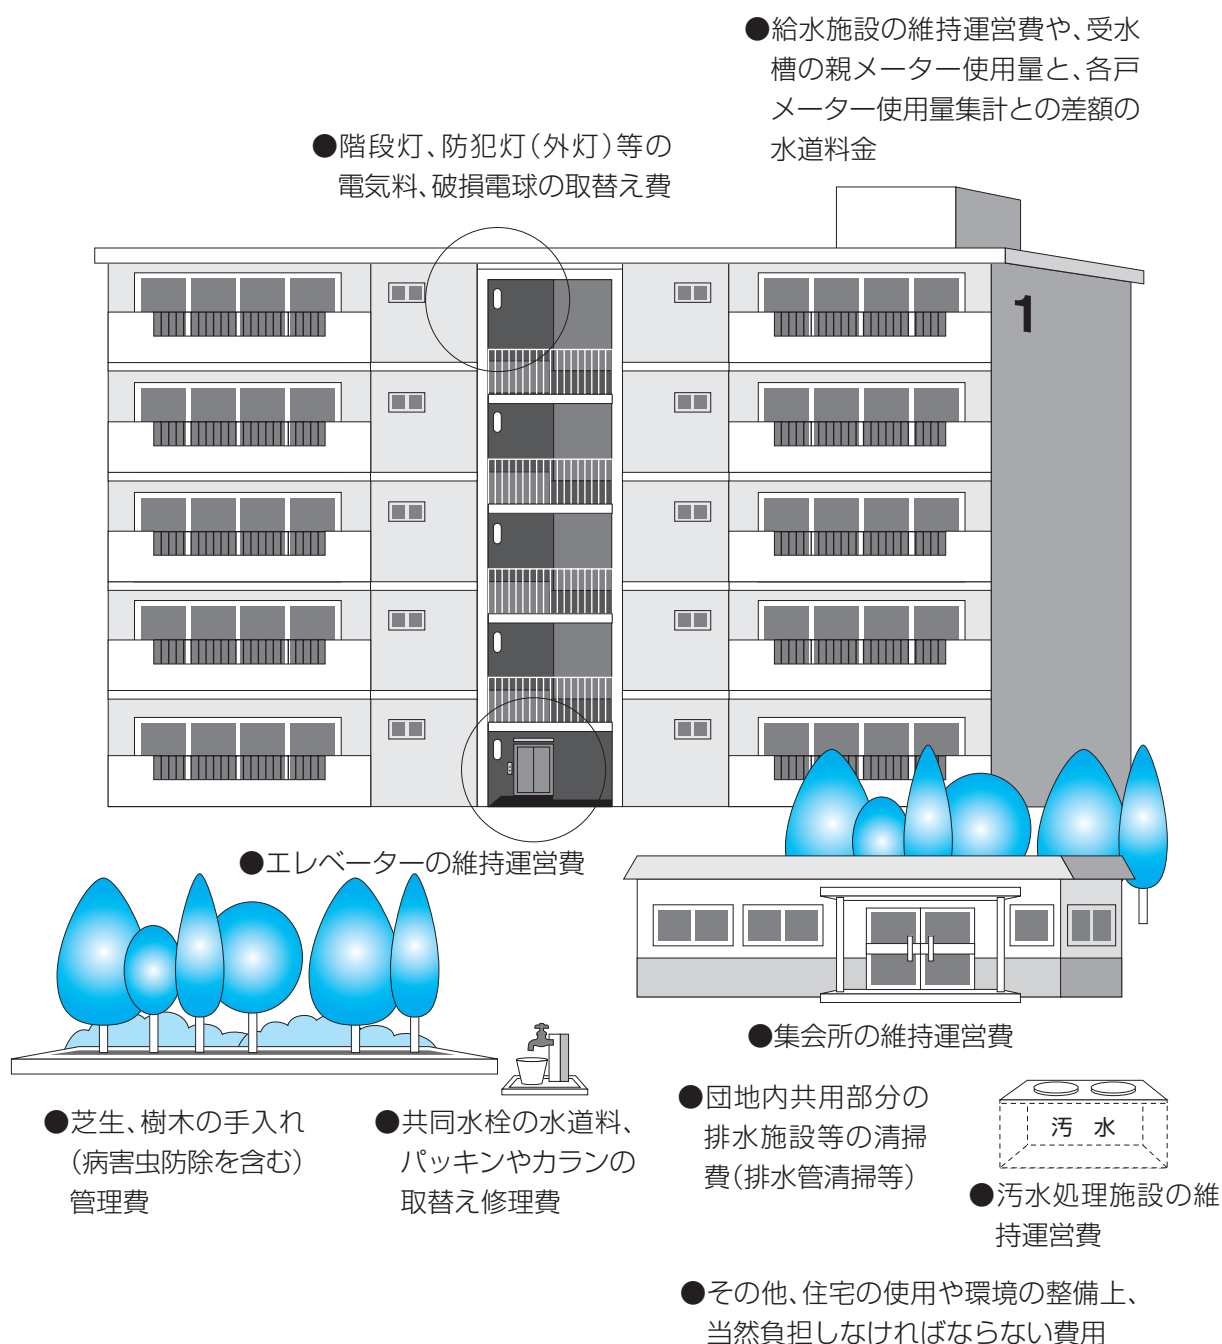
●給水施設の維持運営費や、受水槽の親メーター使用量と、各戸メーター使用量集計との差額の水道料金

●階段灯、防犯灯（外灯）等の電気料、破損電球の取替え費

1

●エレベーターの維持運営費

●集会所の維持運営費

●芝生、樹木の手入れ（病害虫防除を含む）管理費

●共同水栓の水道料、パッキンやカランの取替え修理費

●団地内共用部分の排水施設等の清掃費（排水管清掃等）

汚　水

●汚水処理施設の維持運営費

●その他、住宅の使用や環境の整備上、当然負担しなければならない費用